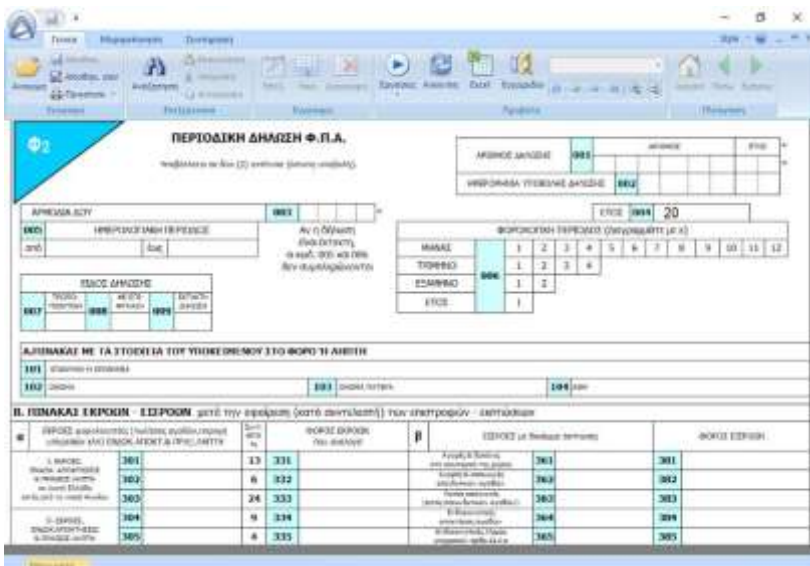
Φ2

ΠΕΡΙΟΔΙΚΗ ΔΗΛΩΣΗ Φ.Π.Α.

ΑΡΙΘΜΟΣ ΔΗΛΩΣΗΣ 001
ΗΜΕΡΟΜΗΝΙΑ ΥΠΟΒΟΛΗΣ ΔΗΛΩΣΗΣ 002

ΑΡΜΟΔΙΑ ΔΟΥ 003
ΕΤΟΣ 004 20

005 ΗΜΕΡΟΛΟΓΙΑΚΗ ΠΕΡΙΟΔΟΣ
από έως

ΦΟΡΟΛΟΓΙΚΗ ΠΕΡΙΟΔΟΣ

| ΜΗΝΑΣ | | 1 | 2 | 3 | 4 | 5 | 6 | 7 | 8 | 9 | 10 | 11 | 12 |
|---|---|---|---|---|---|---|---|---|---|---|---|---|---|
| ΤΡΙΜΗΝΟ | 006 | 1 | 2 | 3 | 4 | | | | | | | | |
| ΕΞΑΜΗΝΟ | | 1 | 2 | | | | | | | | | | |
| ΕΤΟΣ | | 1 | | | | | | | | | | | |

ΕΙΔΟΣ ΔΗΛΩΣΗΣ
007 008 009

Α. ΠΙΝΑΚΑΣ ΜΕ ΤΑ ΣΤΟΙΧΕΙΑ ΤΟΥ ΥΠΟΚΕΙΜΕΝΟΥ ΣΤΟ ΦΟΡΟ Ή ΑΙΤΗΤΗ
101
102 103 104

Β. ΠΙΝΑΚΑΣ ΕΚΡΟΩΝ - ΕΙΣΡΟΩΝ

| α | | | | | | β | | | |
|---|---|---|---|---|---|---|---|---|---|
| | 301 | | 13 | 331 | | | 361 | 381 | |
| | 302 | | 6 | 332 | | | 362 | 382 | |
| | 303 | | 24 | 333 | | | 363 | 383 | |
| | 304 | | 9 | 334 | | | 364 | 384 | |
| | 305 | | 4 | 335 | | | 365 | 385 | |